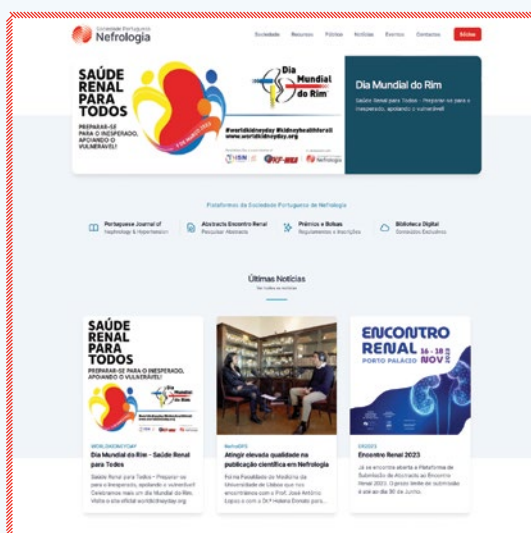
Sociedade Portuguesa de Nefrologia

Sociedade Recursos Prémios Notícias Eventos Contactos Sócios

SAÚDE RENAL PARA TODOS

PREPARAR-SE PARA O INESPERADO, APOIANDO O VULNERÁVEL!

Dia Mundial do Rim

#worldkidneyday #kidneyhealthforall www.worldkidneyday.org

Nefrologia

Dia Mundial do Rim

Saúde Renal para Todos - Preparar-se para o inesperado, apoiando o vulnerável

Plataformas da Sociedade Portuguesa de Nefrologia

Portuguese Journal of Nephrology & Hypertension

Abstracts Encontro Renal Pesquisar Abstracts

Prémios e Bolsas Regulamentos e Inscrições

Biblioteca Digital Conteúdos Exclusivos

Últimas Notícias

Ver todas as notícias

SAÚDE RENAL PARA TODOS

PREPARAR-SE PARA O INESPERADO, APOIANDO O VULNERÁVEL!

WORLDKIDNEYDAY

Dia Mundial do Rim - Saúde Renal para Todos

Saúde Renal para Todos - Preparar-se para o inesperado, apoiando o vulnerável! Celebramos mais um Dia Mundial do Rim. Visite o site oficial worldkidneyday.org

NefroSPN

Atingir elevada qualidade na publicação científica em Nefrologia

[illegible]

ENCONTRO RENAL 16 - 18 NOV 2023 PORTO PALÁCIO

ER2023

Encontro Renal 2023

Já se encontra aberta a Plataforma de Submissão de Abstracts ao Encontro Renal 2023. O prazo limite de submissão é até ao dia 30 de Junho.